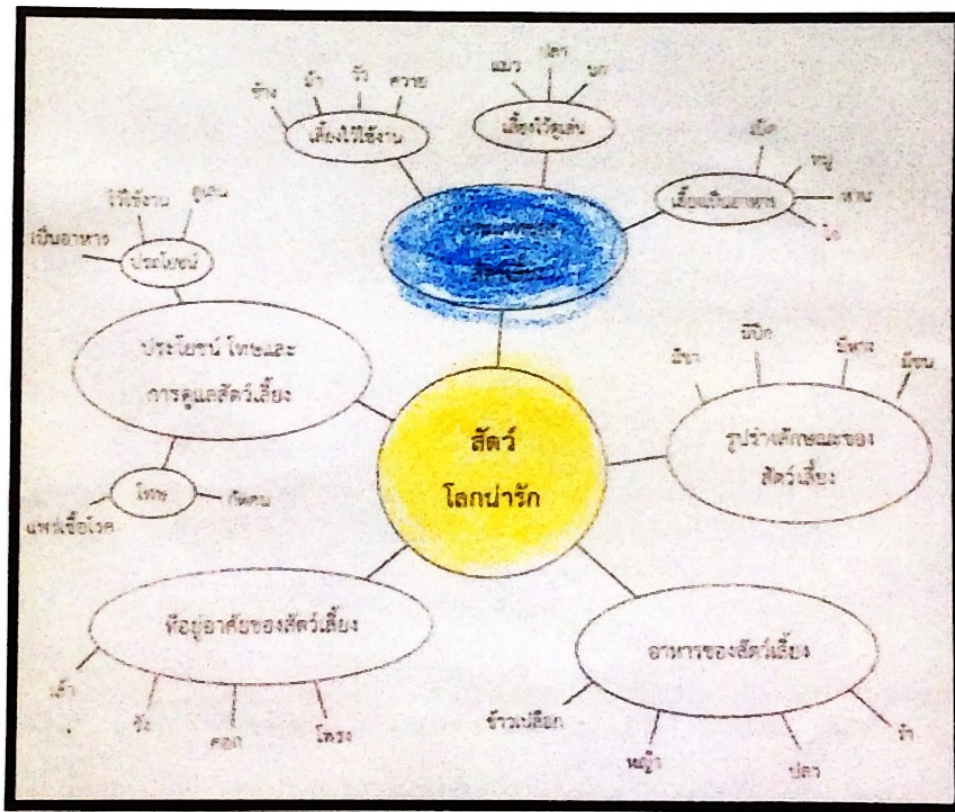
สัตว์
โลกน่ารัก

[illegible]
สัตว์เลี้ยง

เลี้ยงไว้ใช้งาน
ช้าง
ม้า
วัว
ควาย

เลี้ยงไว้ดูเล่น
แมว
ปลา
นก

เลี้ยงเป็นอาหาร
เป็ด
หมู
ห่าน
ไก่

ประโยชน์ โทษและ
การดูแลสัตว์เลี้ยง

ประโยชน์
ใช้งาน
ดูเล่น
เป็นอาหาร

โทษ
กัดคน
แพร่เชื้อโรค

รูปร่างลักษณะของ
สัตว์เลี้ยง
มีขา
มีปีก
มีหาง
มีขน

ที่อยู่อาศัยของสัตว์เลี้ยง
เล้า
รัง
คอก
โพรง

อาหารของสัตว์เลี้ยง
ข้าวเปลือก
หญ้า
ปลา
น้ำ